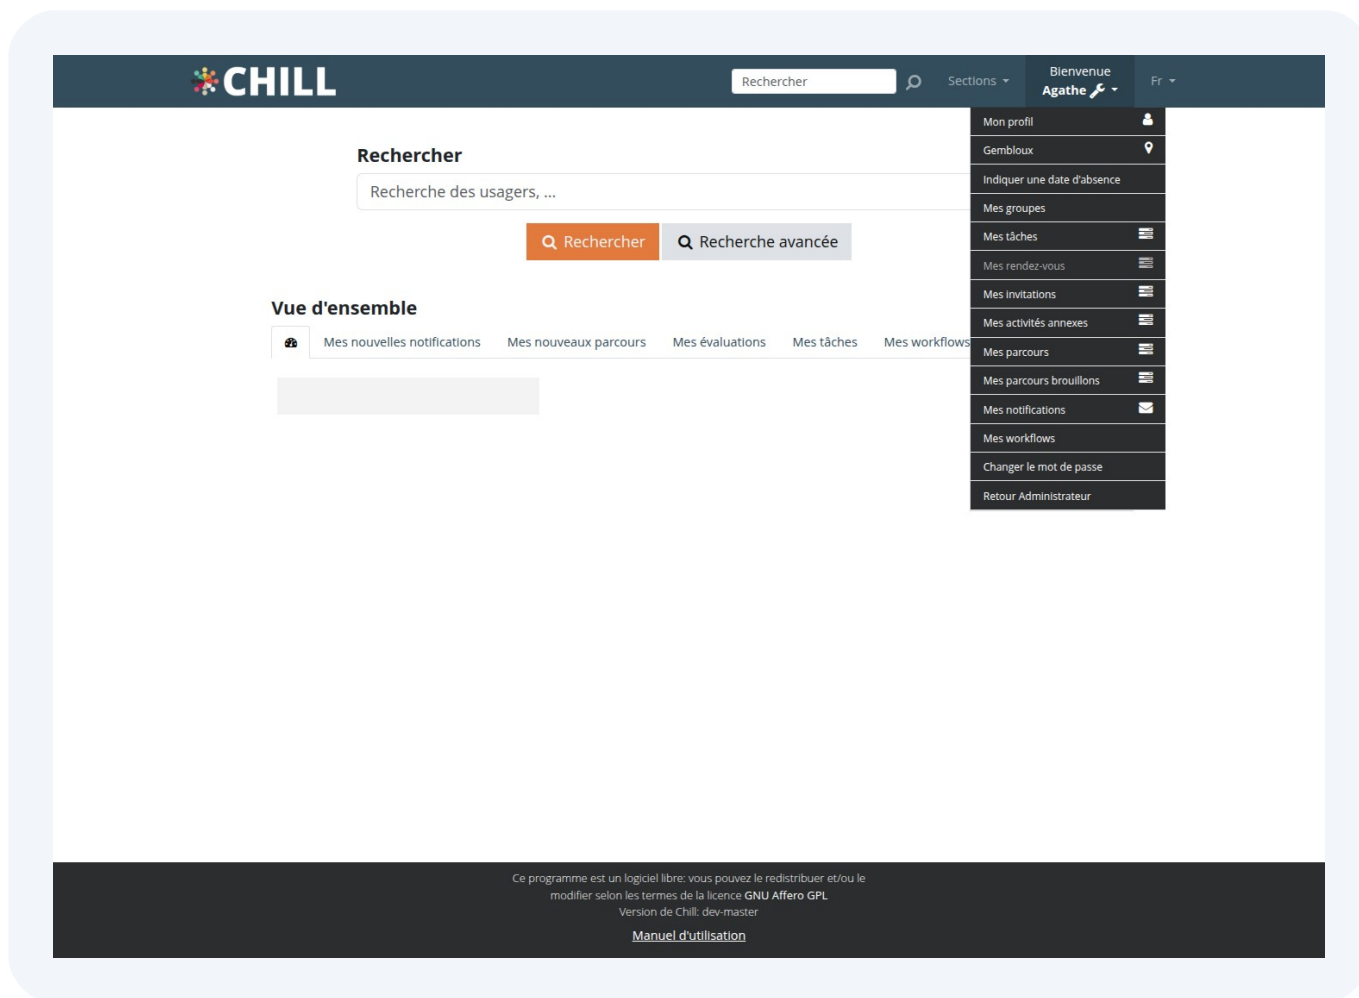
CHILL

Rechercher

Sections

Bienvenue
Agathe

Fr

Mon profil
Gembloux
Indiquer une date d'absence
Mes groupes
Mes tâches
Mes rendez-vous
Mes invitations
Mes activités annexes
Mes parcours
Mes parcours brouillons
Mes notifications
Mes workflows
Changer le mot de passe
Retour Administrateur

Rechercher

Recherche des usagers, ...

Rechercher

Recherche avancée

Vue d'ensemble

Mes nouvelles notifications | Mes nouveaux parcours | Mes évaluations | Mes tâches | Mes workflows

Ce programme est un logiciel libre: vous pouvez le redistribuer et/ou le modifier selon les termes de la licence GNU Affero GPL
Version de Chill: dev-master

Manuel d'utilisation